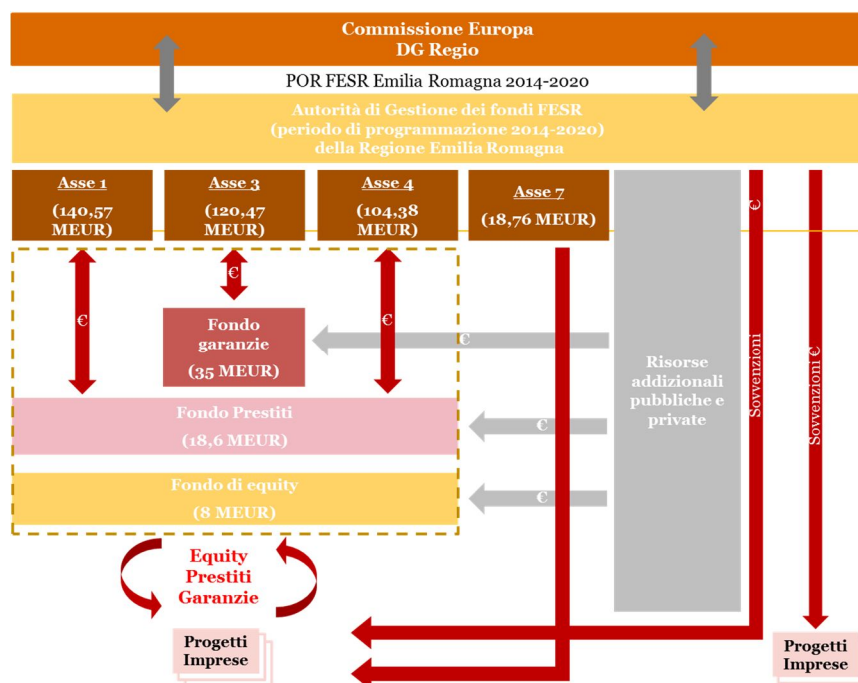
Commissione Europa
DG Regio

POR FESR Emilia Romagna 2014-2020

Autorità di Gestione dei fondi FESR
(periodo di programmazione 2014-2020)
della Regione Emilia Romagna

Asse 1
(140,57 MEUR)

Asse 3
(120,47 MEUR)

Asse 4
(104,38 MEUR)

Asse 7
(18,76 MEUR)

€

€

€

€

Fondo garanzie
(35 MEUR)

€

Risorse addizionali pubbliche e private

Sovvenzioni

Sovvenzioni €

Fondo Prestiti
(18,6 MEUR)

€

Fondo di equity
(8 MEUR)

€

Equity
Prestiti
Garanzie

Progetti
Imprese

Progetti
Imprese